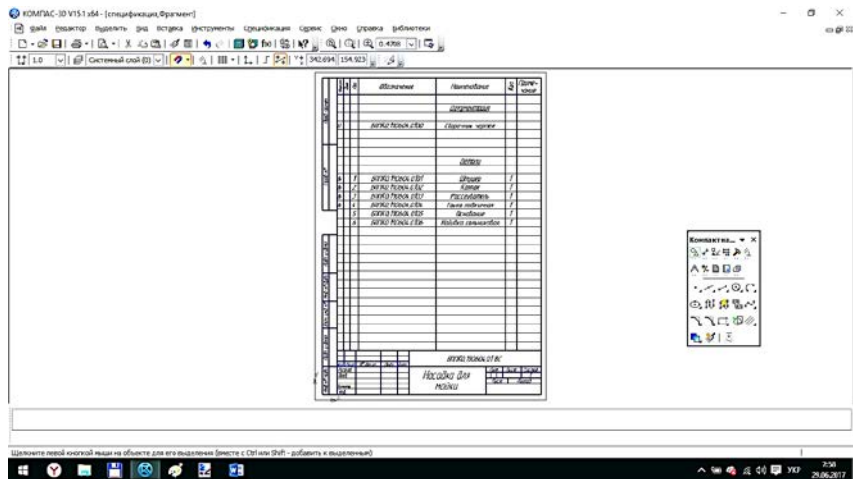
КОМПАС-3D V15.1 x64 - [спецификация, Фрагмент]

Файл Редактор Выделить Вид Вставка Инструменты Спецификация Сервис Окно Справка Библиотеки

0.4098

1.0 Системный слой (0) 342.694 154.923

| Формат | Зона | Поз. | Обозначение | Наименование | Кол. | Приме-чание |
|---|---|---|---|---|---|---|
| | | | | Документация | | |
| | | | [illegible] | Сборочный чертеж | | |
| | | | | Детали | | |
| | | 1 | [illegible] | Штуцер | 1 | |
| | | 2 | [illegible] | Корпус | 1 | |
| | | 3 | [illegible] | Рассекатель | 1 | |
| | | 4 | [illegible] | Гайка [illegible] | 1 | |
| | | 5 | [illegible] | Заглушка | 1 | |
| | | 6 | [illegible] | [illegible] | 1 | |

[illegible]

Насадка для мойки

Компактна...

Щелкните левой кнопкой мыши на объекте для его выделения (вместе с Ctrl или Shift - добавить к выделенным)

УКР 2:58 29.06.2017